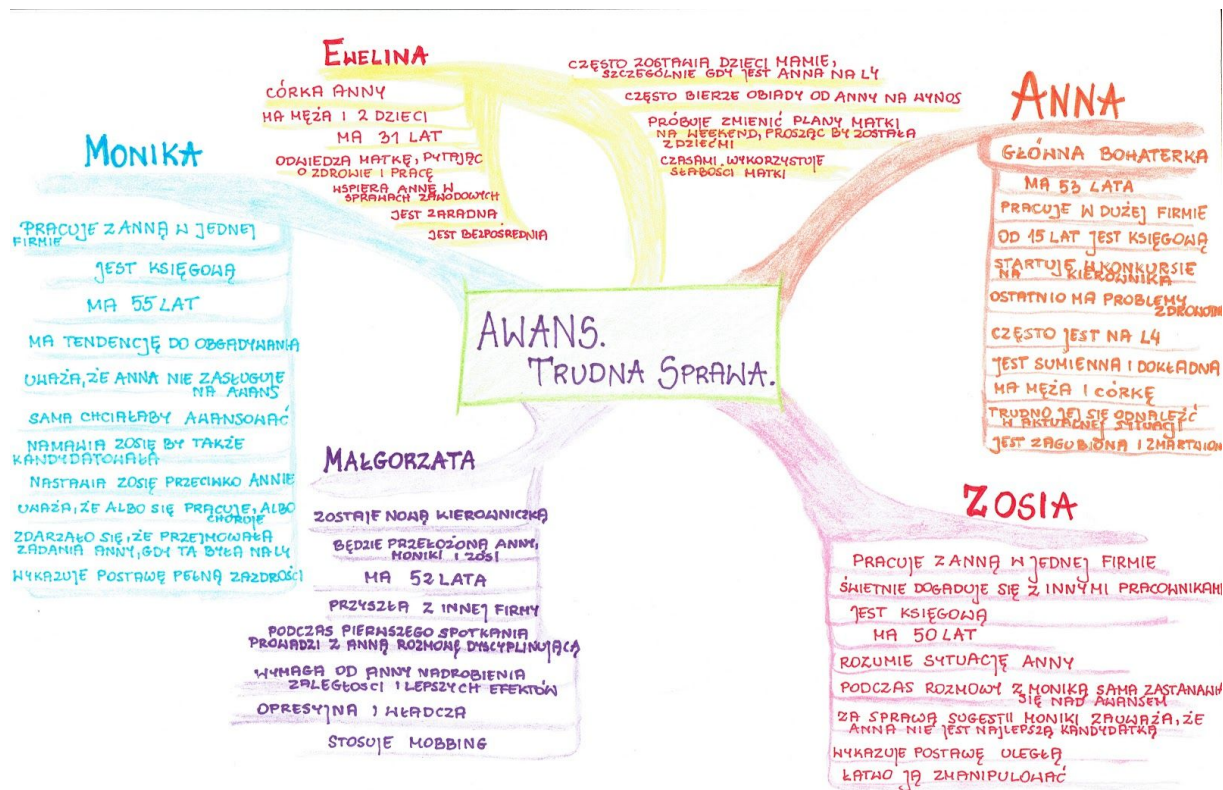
AWANS.
TRUDNA SPRAWA.

EWELINA
CÓRKA ANNY
MA MĘŻA I 2 DZIECI
MA 31 LAT
ODWIEDZA MATKĘ, PYTAJĄC O ZDROWIE I PRACĘ
WSPIERA ANNĘ W SPRAWACH ZAWODOWYCH
JEST ZARADNA
JEST BEZPOŚREDNIA
CZĘSTO ZOSTAWIA DZIECI MAMIE, SZCZEGÓLNIE GDY JEST ANNA NA L4
CZĘSTO BIERZE OBIADY OD ANNY NA WYNOS
PRÓBUJE ZMIENIĆ PLANY MATKI NA WEEKEND, PROSZĄC BY ZOSTAŁA Z DZIEĆMI
CZASAMI WYKORZYSTUJE SŁABOŚCI MATKI

ANNA
GŁÓWNA BOHATERKA
MA 53 LATA
PRACUJE W DUŻEJ FIRMIE
OD 15 LAT JEST KSIĘGOWĄ
STARTUJE W KONKURSIE NA KIEROWNIKA
OSTATNIO MA PROBLEMY ZDROWOTNE
CZĘSTO JEST NA L4
JEST SUMIENNA I DOKŁADNA
MA MĘŻA I CÓRKĘ
TRUDNO JEJ SIĘ ODNALEŹĆ W AKTUALNEJ SYTUACJI
JEST ZAGUBIONA I ZMARTWIONA

MONIKA
PRACUJE Z ANNĄ W JEDNEJ FIRMIE
JEST KSIĘGOWĄ
MA 55 LAT
MA TENDENCJĘ DO OBGADYWANIA
UWAŻA, ŻE ANNA NIE ZASŁUGUJE NA AWANS
SAMA CHCIAŁABY AWANSOWAĆ
NAMAWIA ZOSIĘ BY TAKŻE KANDYDOWAŁA
NASTAWIA ZOSIĘ PRZECIWKO ANNIE
UWAŻA, ŻE ALBO SIĘ PRACUJE, ALBO CHORUJE
ZDARZAŁO SIĘ, ŻE PRZEJMOWAŁA ZADANIA ANNY, GDY TA BYŁA NA L4
WYKAZUJE POSTAWĘ PEŁNĄ ZAZDROŚCI

MAŁGORZATA
ZOSTAJE NOWĄ KIEROWNICZKĄ
BĘDZIE PRZEŁOŻONĄ ANNY, MONIKI I ZOSI
MA 52 LATA
PRZYSZŁA Z INNEJ FIRMY
PODCZAS PIERWSZEGO SPOTKANIA PROWADZI Z ANNĄ ROZMOWĘ DYSCYPLINUJĄCĄ
WYMAGA OD ANNY NADROBIENIA ZALEGŁOŚCI I LEPSZYCH EFEKTÓW
OPRESYJNA I WŁADCZA
STOSUJE MOBBING

ZOSIA
PRACUJE Z ANNĄ W JEDNEJ FIRMIE
ŚWIETNIE DOGADUJE SIĘ Z INNYMI PRACOWNIKAMI
JEST KSIĘGOWĄ
MA 50 LAT
ROZUMIE SYTUACJĘ ANNY
PODCZAS ROZMOWY Z MONIKĄ SAMA ZASTANAWIA SIĘ NAD AWANSEM
ZA SPRAWĄ SUGESTII MONIKI ZAUWAŻA, ŻE ANNA NIE JEST NAJLEPSZĄ KANDYDATKĄ
WYKAZUJE POSTAWĘ ULEGŁĄ
ŁATWO JĄ ZMANIPULOWAĆ